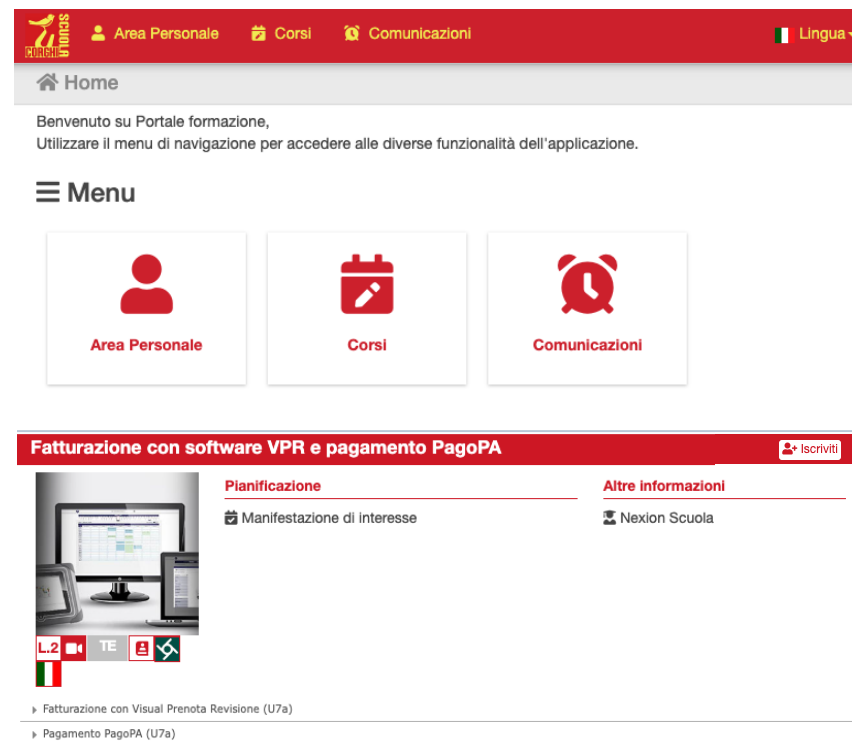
CORGHI SCUOLA Area Personale Corsi Comunicazioni Lingua

Home

Benvenuto su Portale formazione,
Utilizzare il menu di navigazione per accedere alle diverse funzionalità dell'applicazione.

Menu

Area Personale

Corsi

Comunicazioni

Fatturazione con software VPR e pagamento PagoPA

Iscriviti

Pianificazione

Manifestazione di interesse

Altre informazioni

Nexion Scuola

L.2 TE

Fatturazione con Visual Prenota Revisione (U7a)

Pagamento PagoPA (U7a)